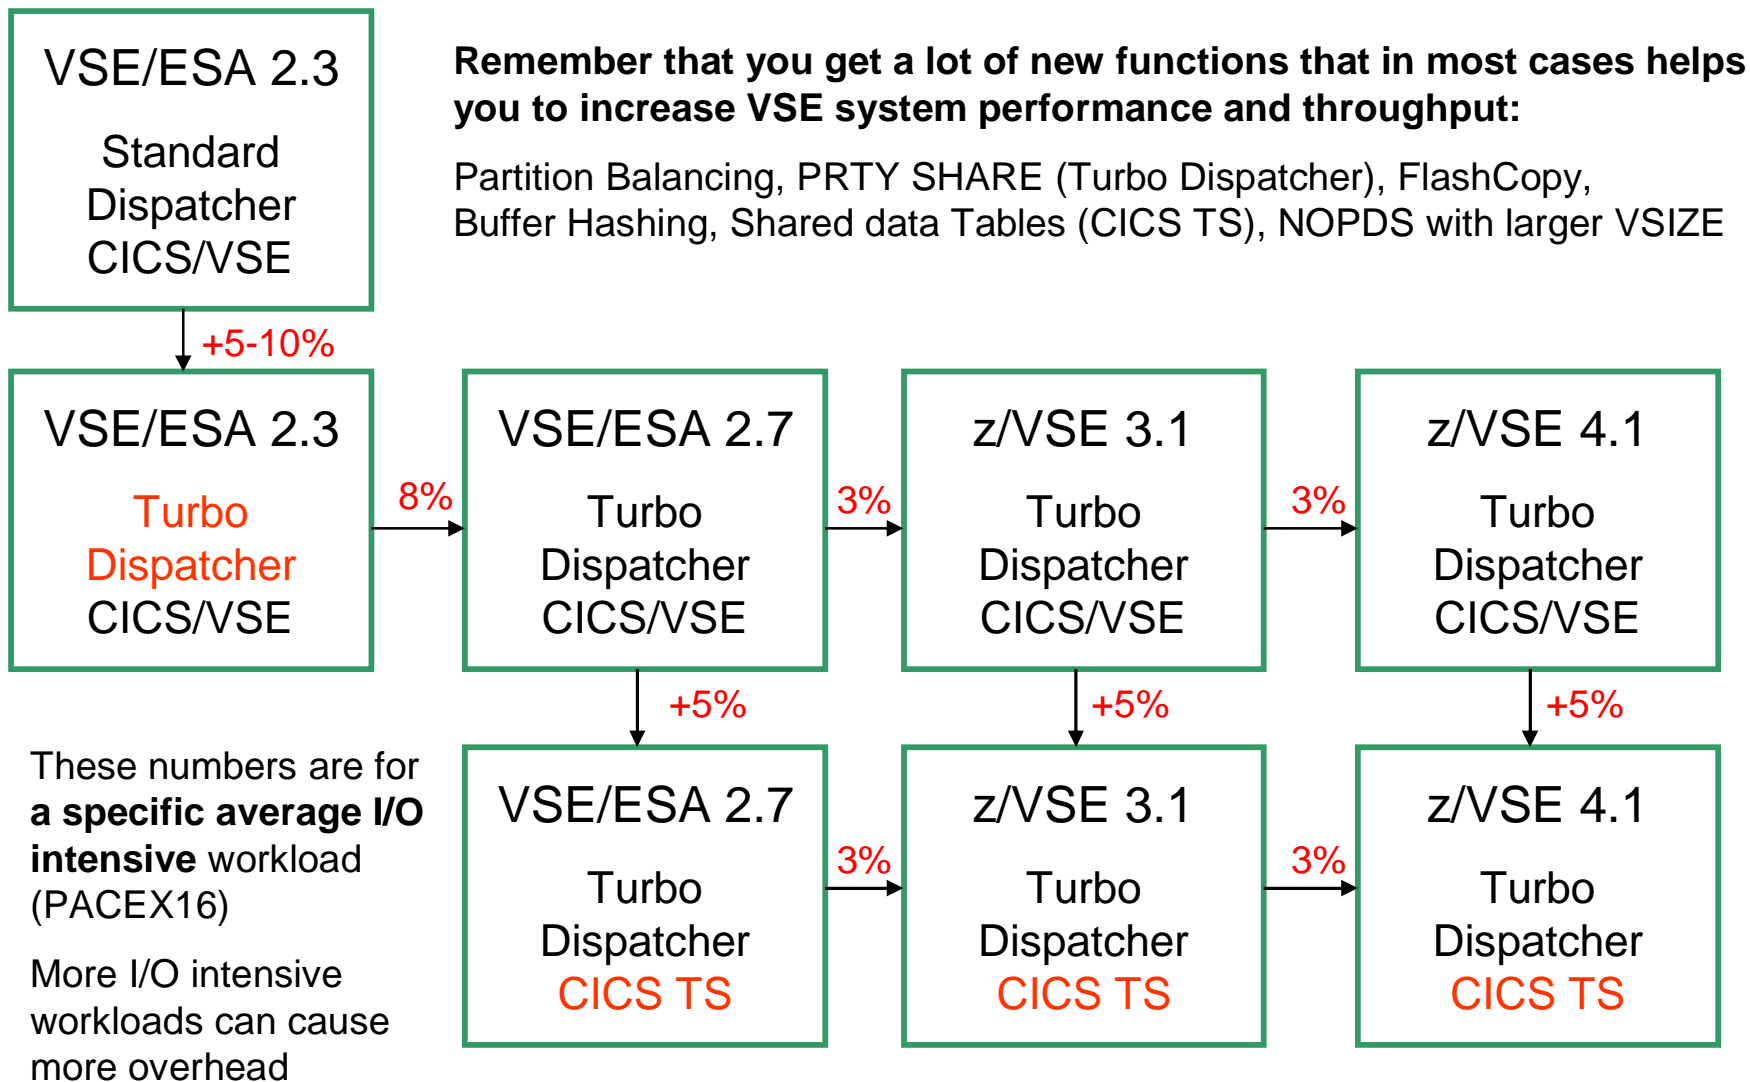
VSE/ESA 2.3

Standard Dispatcher CICS/VSE

Remember that you get a lot of new functions that in most cases helps you to increase VSE system performance and throughput:

Partition Balancing, PRTY SHARE (Turbo Dispatcher), FlashCopy, Buffer Hashing, Shared data Tables (CICS TS), NOPDS with larger VSIZE

+5-10%

VSE/ESA 2.3

Turbo Dispatcher CICS/VSE

8%

VSE/ESA 2.7

Turbo Dispatcher CICS/VSE

3%

z/VSE 3.1

Turbo Dispatcher CICS/VSE

3%

z/VSE 4.1

Turbo Dispatcher CICS/VSE

+5%

+5%

+5%

These numbers are for **a specific average I/O intensive** workload (PACEX16)

More I/O intensive workloads can cause more overhead

VSE/ESA 2.7

Turbo Dispatcher CICS TS

3%

z/VSE 3.1

Turbo Dispatcher CICS TS

3%

z/VSE 4.1

Turbo Dispatcher CICS TS